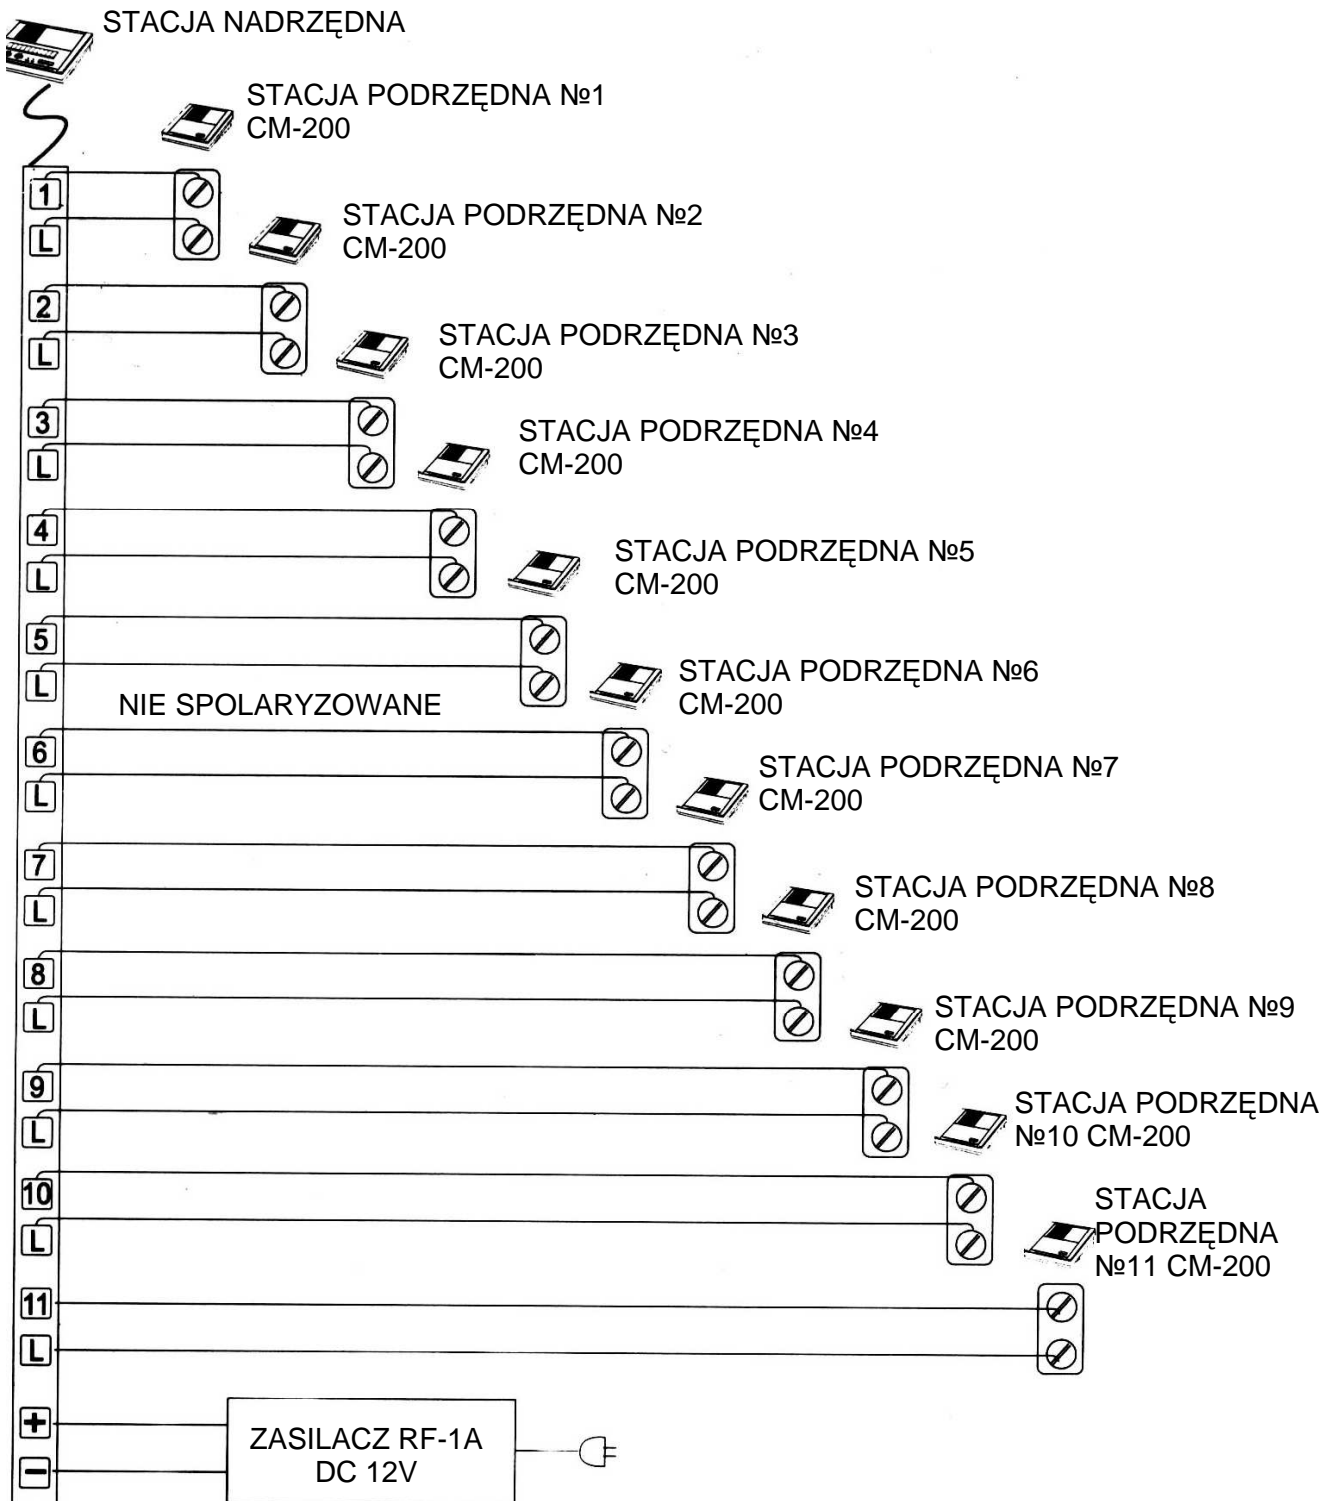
STACJA NADRZĘDNA

STACJA PODRZĘDNA №1
CM-200

1
L

STACJA PODRZĘDNA №2
CM-200

2
L

STACJA PODRZĘDNA №3
CM-200

3
L

STACJA PODRZĘDNA №4
CM-200

4
L

STACJA PODRZĘDNA №5
CM-200

5
L

STACJA PODRZĘDNA №6
CM-200

NIE SPOLARYZOWANE

6
L

STACJA PODRZĘDNA №7
CM-200

7
L

STACJA PODRZĘDNA №8
CM-200

8
L

STACJA PODRZĘDNA №9
CM-200

9
L

STACJA PODRZĘDNA
№10 CM-200

10
L

STACJA
PODRZĘDNA
№11 CM-200

11
L

+
−

ZASILACZ RF-1A
DC 12V